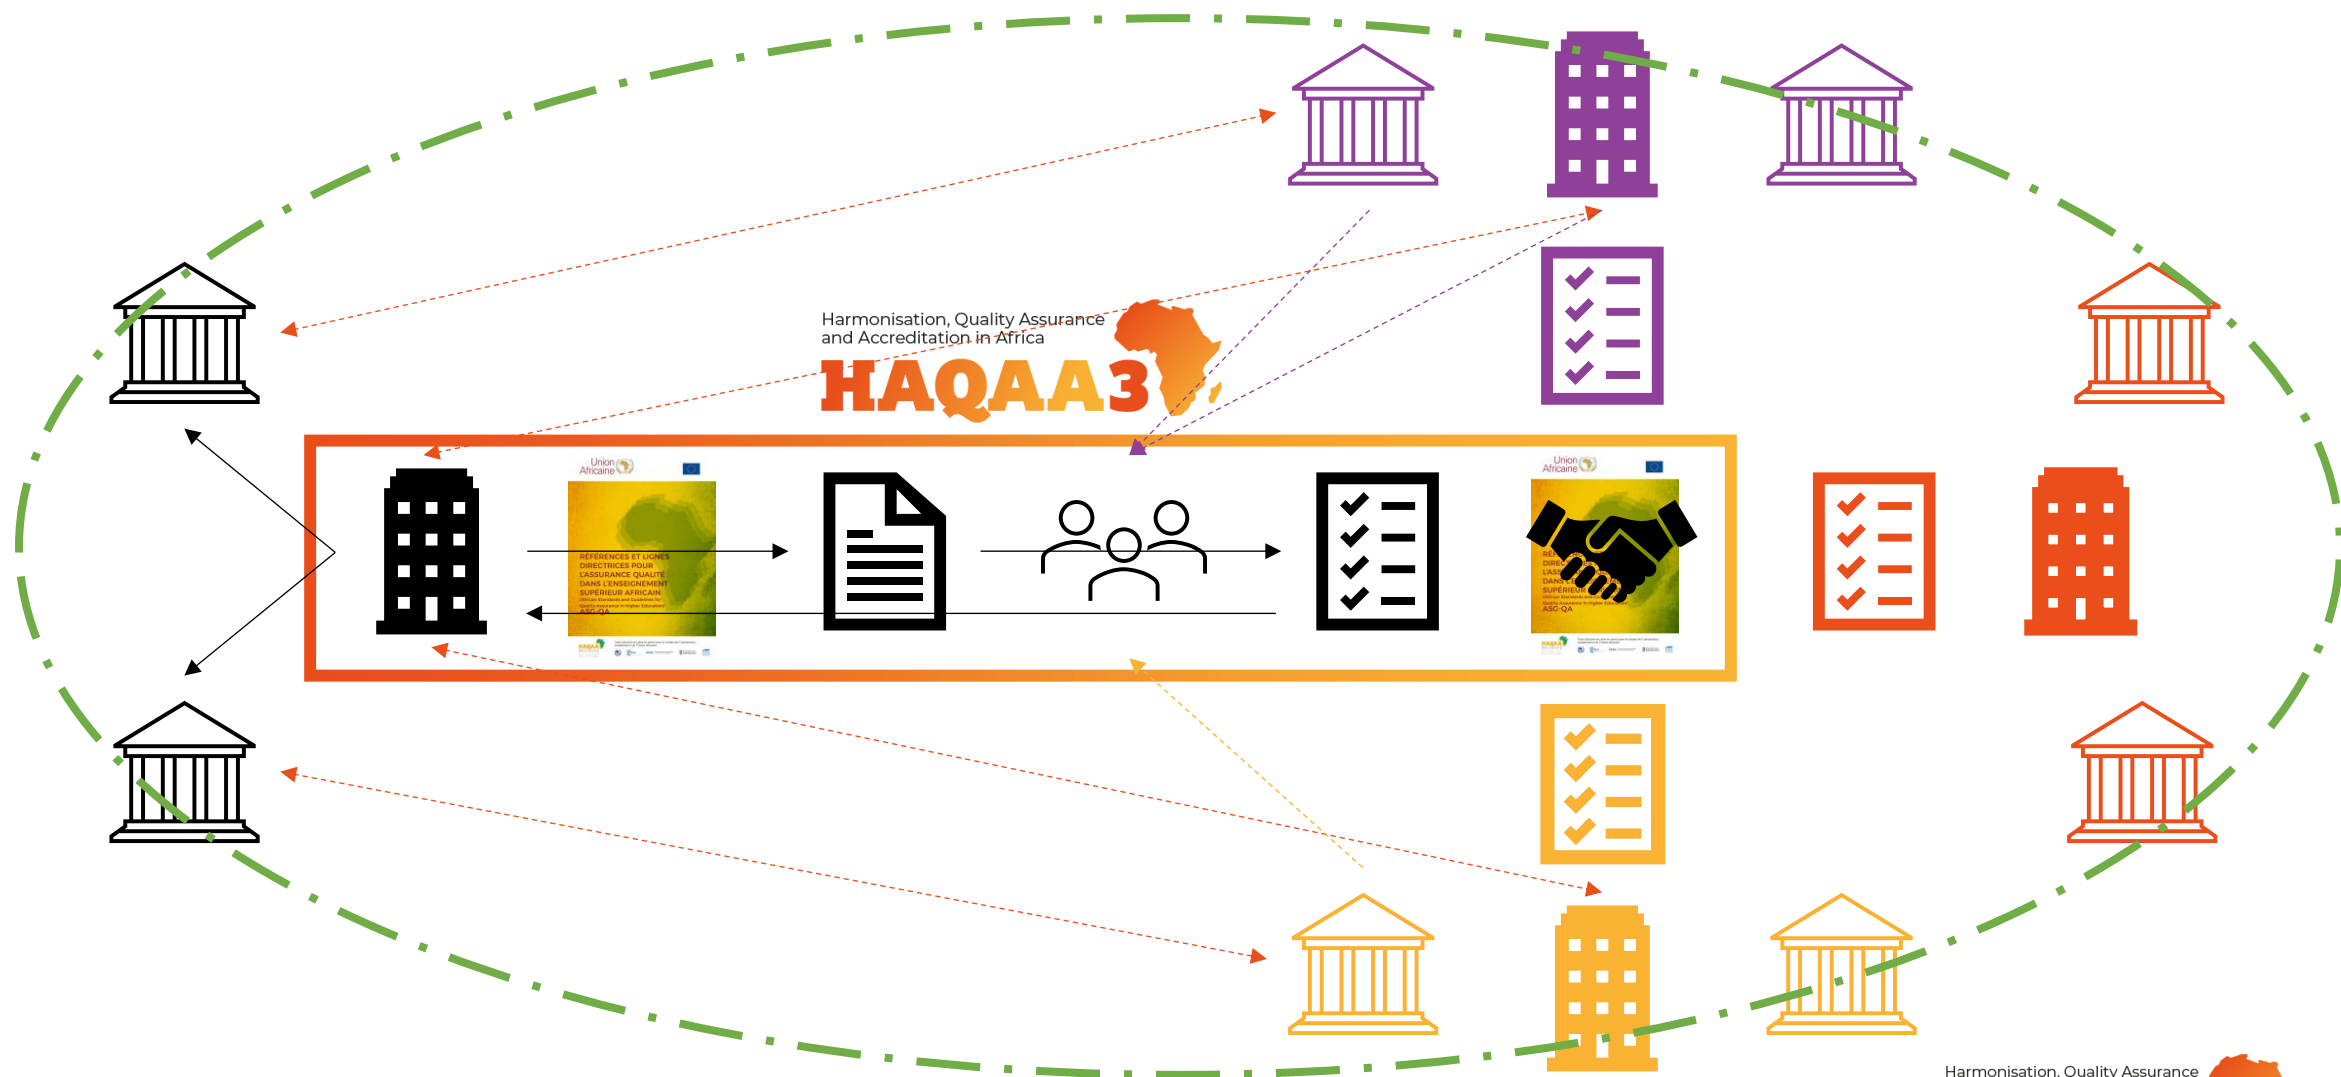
Harmonisation, Quality Assurance and Accreditation in Africa

HAQAA3

Union Africaine

RÉFÉRENCES ET LIGNES DIRECTRICES POUR L'ASSURANCE QUALITÉ DANS L'ENSEIGNEMENT SUPÉRIEUR AFRICAIN
African Standards and Guidelines for Quality Assurance in Higher Education
ASG-QA

Union Africaine

ASG-QA

Harmonisation, Quality Assurance